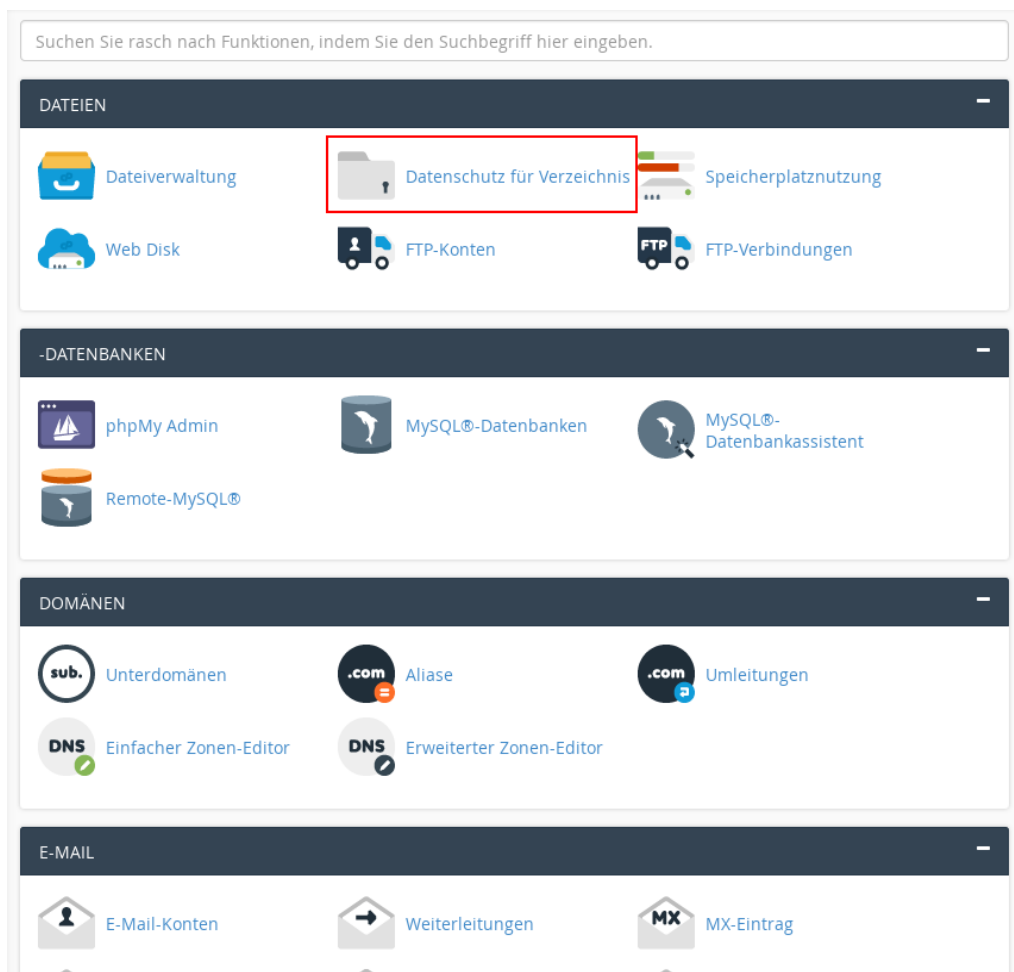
Suchen Sie rasch nach Funktionen, indem Sie den Suchbegriff hier eingeben.

DATEIEN −

Dateiverwaltung
Datenschutz für Verzeichnis
Speicherplatznutzung
Web Disk
FTP-Konten
FTP FTP-Verbindungen

-DATENBANKEN −

phpMy Admin
MySQL®-Datenbanken
MySQL®-Datenbankassistent
Remote-MySQL®

DOMÄNEN −

sub. Unterdomänen
.com Aliase
.com Umleitungen
DNS Einfacher Zonen-Editor
DNS Erweiterter Zonen-Editor

E-MAIL −

E-Mail-Konten
Weiterleitungen
MX MX-Eintrag